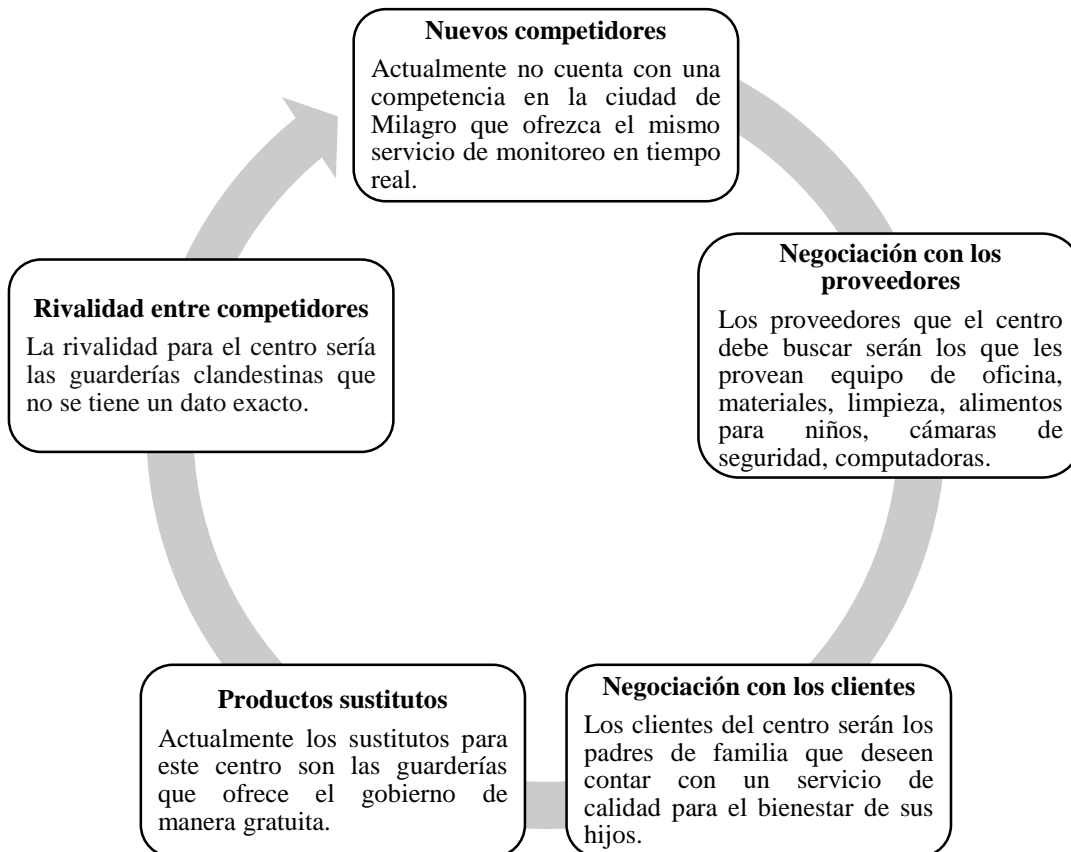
**Nuevos competidores**

Actualmente no cuenta con una competencia en la ciudad de Milagro que ofrezca el mismo servicio de monitoreo en tiempo real.

**Negociación con los proveedores**

Los proveedores que el centro debe buscar serán los que les provean equipo de oficina, materiales, limpieza, alimentos para niños, cámaras de seguridad, computadoras.

**Negociación con los clientes**

Los clientes del centro serán los padres de familia que deseen contar con un servicio de calidad para el bienestar de sus hijos.

**Productos sustitutos**

Actualmente los sustitutos para este centro son las guarderías que ofrece el gobierno de manera gratuita.

**Rivalidad entre competidores**

La rivalidad para el centro sería las guarderías clandestinas que no se tiene un dato exacto.